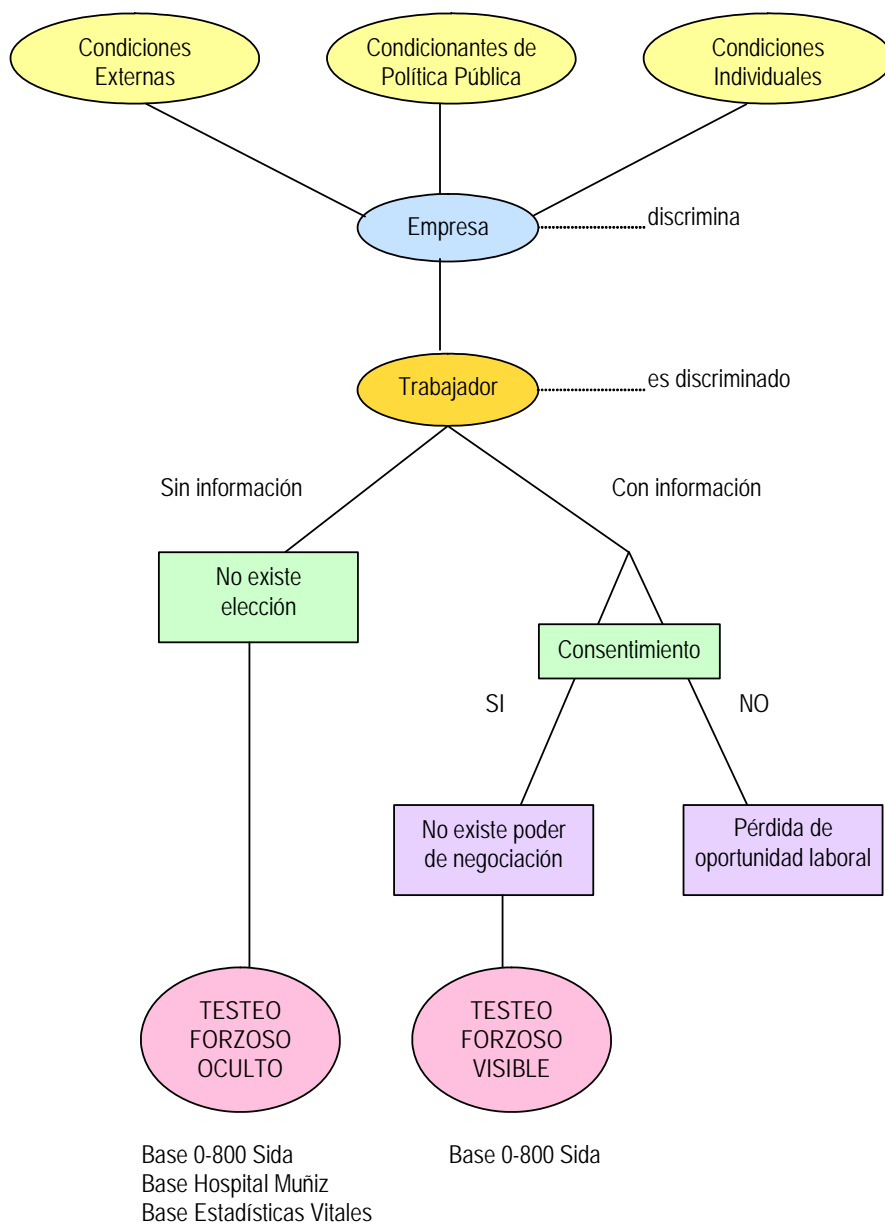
Condiciones Externas

Condicionantes de Política Pública

Condiciones Individuales

Empresa

discrimina

Trabajador

es discriminado

Sin información

Con información

No existe elección

Consentimiento

SI

NO

No existe poder de negociación

Pérdida de oportunidad laboral

TESTEO FORZOSO OCULTO

TESTEO FORZOSO VISIBLE

Base 0-800 Sida
Base Hospital Muñiz
Base Estadísticas Vitales

Base 0-800 Sida